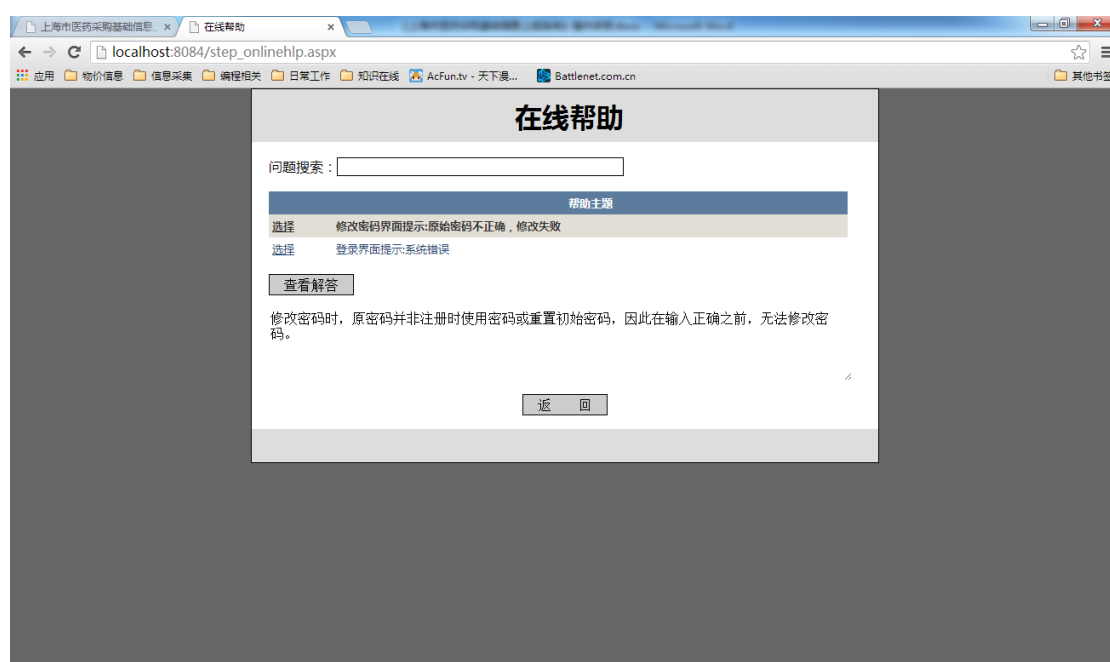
上海市医药采购基础信息... ×
在线帮助 ×
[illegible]
localhost:8084/step_onlinehlp.aspx
应用 物价信息 信息采集 编程相关 日常工作 知识在线 AcFun.tv - 天下漫... Battlenet.com.cn
其他书签

在线帮助

问题搜索：

| | 帮助主题 |
|---|---|
| 选择 | 修改密码界面提示:原始密码不正确，修改失败 |
| 选择 | 登录界面提示:系统错误 |

查看解答

修改密码时，原密码并非注册时使用密码或重置初始密码，因此在输入正确之前，无法修改密码。

返 回